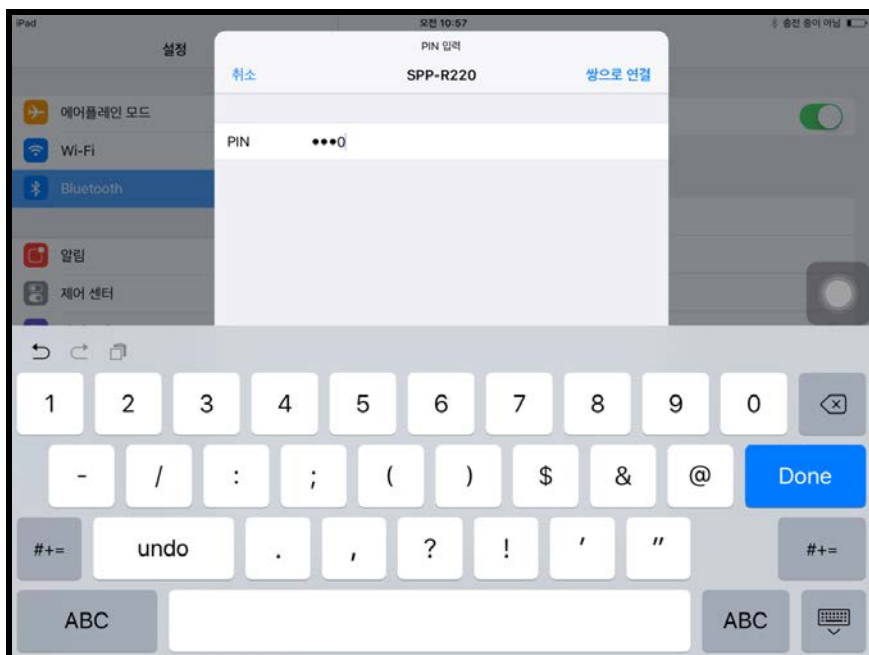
iPad
오전 10:57
충전 중이 아님

설정

에어플레인 모드
Wi-Fi
Bluetooth
알림
제어 센터

PIN 입력
취소
SPP-R220
쌍으로 연결

PIN ●●●0

1 2 3 4 5 6 7 8 9 0
- / : ; ( ) $ & @ Done
#+= undo . , ? ! ' " #+=
ABC ABC